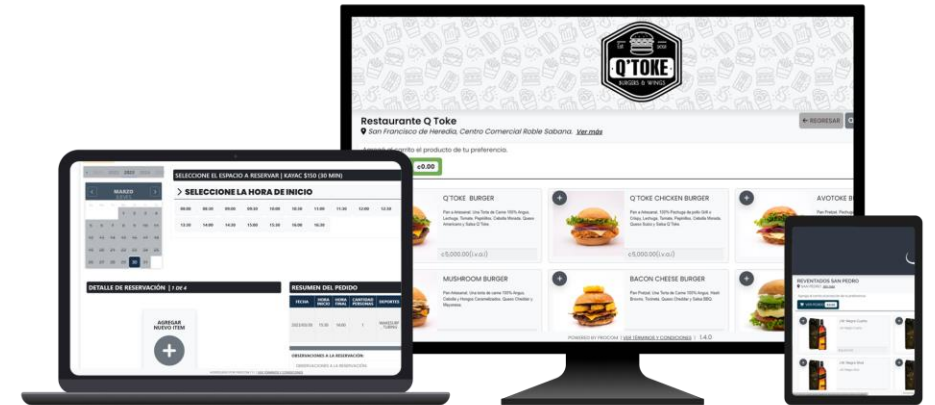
EST 2020
Q'TOKE
BURGERS & WINGS

Restaurante Q Toke
San Francisco de Heredia, Centro Comercial Roble Sabana. Ver más

← REGRESAR

Agregá al carrito el producto de tu preferencia.

¢0.00

Q'TOKE BURGER
¢5,000.00 (i.v.i)

Q'TOKE CHICKEN BURGER
¢5,000.00 (i.v.i)

AVOTOKE B

MUSHROOM BURGER

BACON CHEESE BURGER

POWERED BY PROCOM | VER TÉRMINOS Y CONDICIONES | 1.4.0

SELECCIONE EL ESPACIO A RESERVAR | KAYAC $150 (30 MIN)

2022
MARZO

> SELECCIONE LA HORA DE INICIO

08:00 08:30 09:00 09:30 10:00 10:30 11:00 11:30 12:00 12:30
13:30 14:00 14:30 15:00 15:30 16:00 16:30

DETALLE DE RESERVACIÓN | 1 DE 4

AGREGAR NUEVO ITEM

RESUMEN DEL PEDIDO

| FECHA | HORA INICIO | HORA FINAL | CANTIDAD PERSONAS | DEPORTES |
|---|---|---|---|---|
| 2022-03-30 | 15:30 | 16:00 | 1 | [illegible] |

OBSERVACIONES A LA RESERVACIÓN:

REVENTIDOS SAN PEDRO